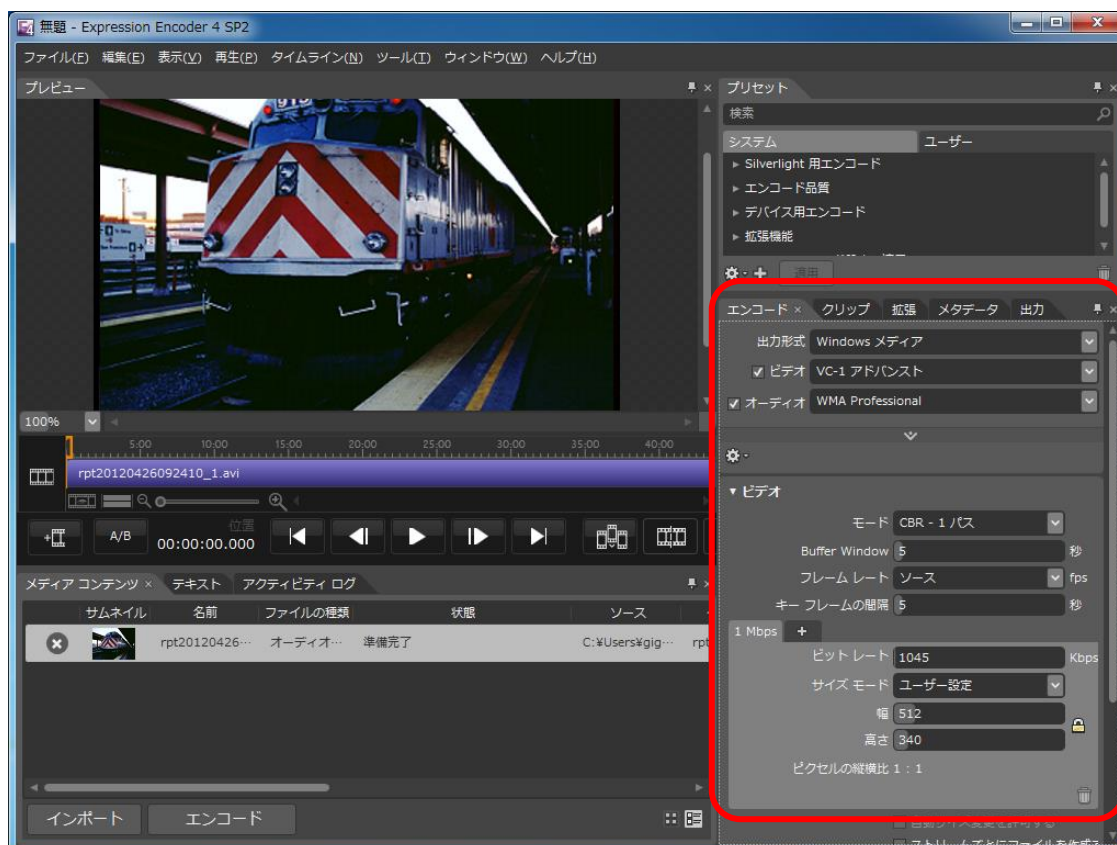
無題 - Expression Encoder 4 SP2

ファイル(F) 編集(E) 表示(V) 再生(P) タイムライン(N) ツール(T) ウィンドウ(W) ヘルプ(H)

プレビュー

100%

5:00 10:00 15:00 20:00 25:00 30:00 35:00 40:00

rpt20120426092410_1.avi

A/B 位置 00:00:00.000

メディア コンテンツ × テキスト アクティビティ ログ

| | サムネイル | 名前 | ファイルの種類 | 状態 | ソース |
|---|---|---|---|---|---|
| | | rpt20120426··· | オーディオ··· | 準備完了 | C:¥Users¥gig··· |

インポート エンコード

プリセット

検索

システム ユーザー

▸ Silverlight 用エンコード
▸ エンコード品質
▸ デバイス用エンコード
▸ 拡張機能

適用

エンコード × クリップ 拡張 メタデータ 出力

出力形式 Windows メディア
ビデオ VC-1 アドバンスト
オーディオ WMA Professional

▾ ビデオ

モード CBR - 1 パス
Buffer Window 5 秒
フレーム レート ソース fps
キー フレームの間隔 5 秒

1 Mbps +

ビット レート 1045 Kbps
サイズ モード ユーザー設定
幅 512
高さ 340
ピクセルの縦横比 1 : 1

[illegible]